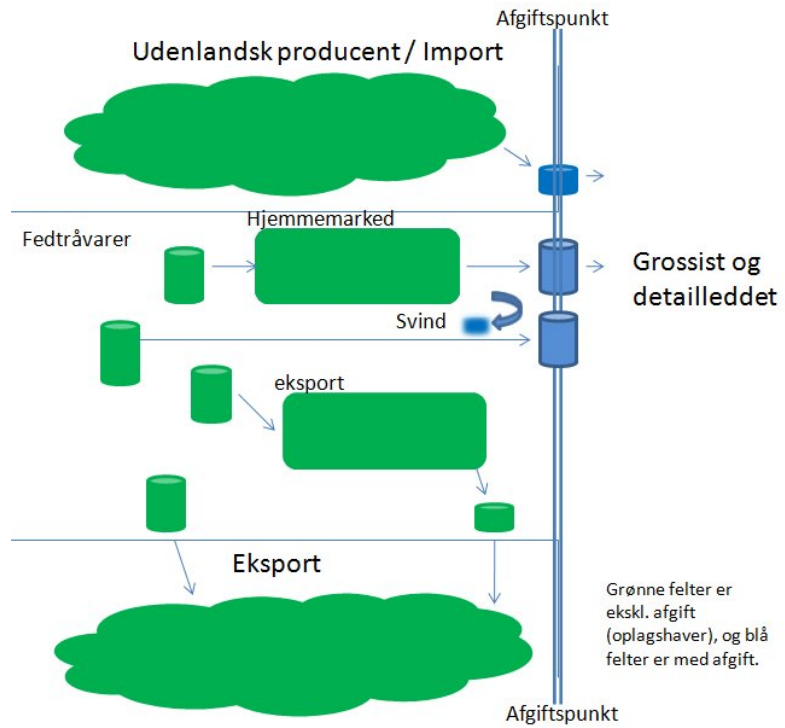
Afgiftspunkt

Udenlandsk producent / Import

Hjemmemarked

Fedtråvarer

Grossist og detailleddet

Svind

eksport

Eksport

Grønne felter er ekskl. afgift (oplagshaver), og blå felter er med afgift.

Afgiftspunkt